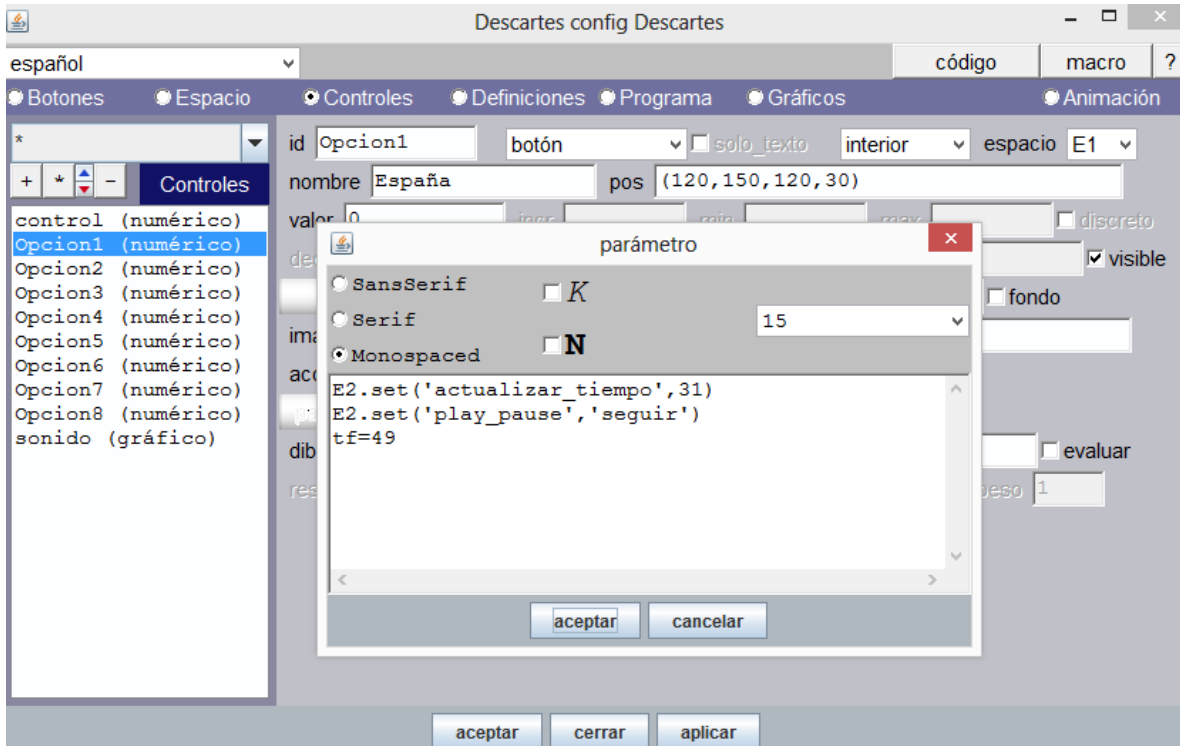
Descartes config Descartes

español
código
macro
?

Botones
Espacio
Controles
Definiciones
Programa
Gráficos
Animación

*
+
*
-
Controles

control (numérico)
Opcion1 (numérico)
Opcion2 (numérico)
Opcion3 (numérico)
Opcion4 (numérico)
Opcion5 (numérico)
Opcion6 (numérico)
Opcion7 (numérico)
Opcion8 (numérico)
sonido (gráfico)

id Opcion1
botón
solo_texto
interior
espacio E1

nombre España
pos (120,150,120,30)

valor 0
incr
min
max
discreto

de
visible
fondo
ima
acc
dib
evaluar
res
peso 1

parámetro

SansSerif
K
Serif
15
Monospaced
N

E2.set('actualizar_tiempo',31)
E2.set('play_pause','seguir')
tf=49

aceptar
cancelar

aceptar
cerrar
aplicar